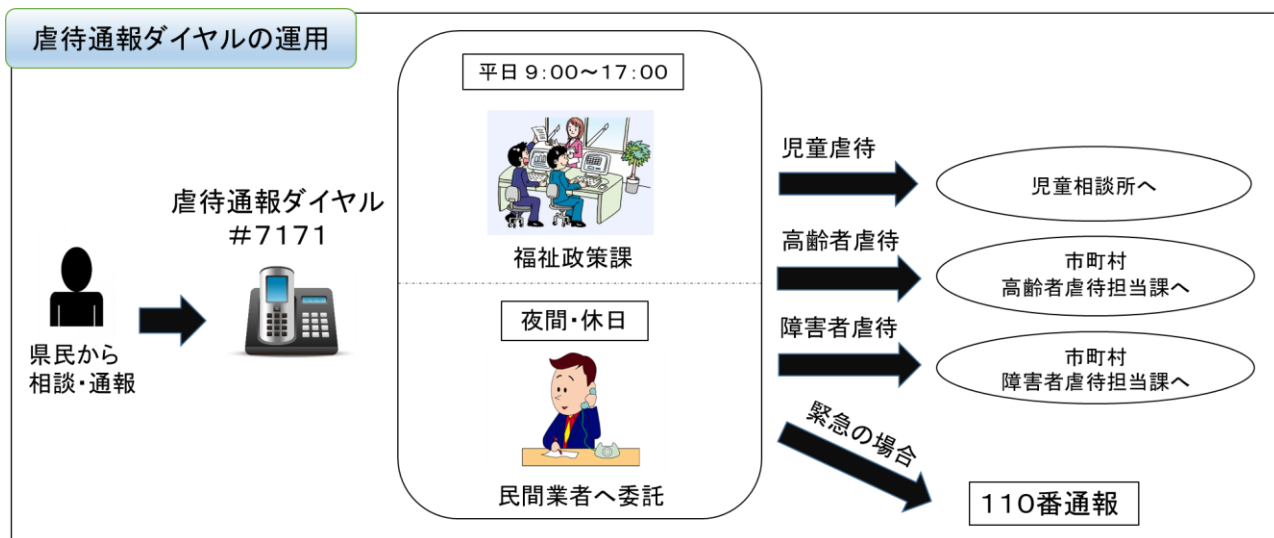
虐待通報ダイヤルの運用

県民から
相談・通報

虐待通報ダイヤル
＃7171

平日 9:00～17:00

福祉政策課

夜間・休日

民間業者へ委託

児童虐待

児童相談所へ

高齢者虐待

市町村
高齢者虐待担当課へ

障害者虐待

市町村
障害者虐待担当課へ

緊急の場合

110番通報